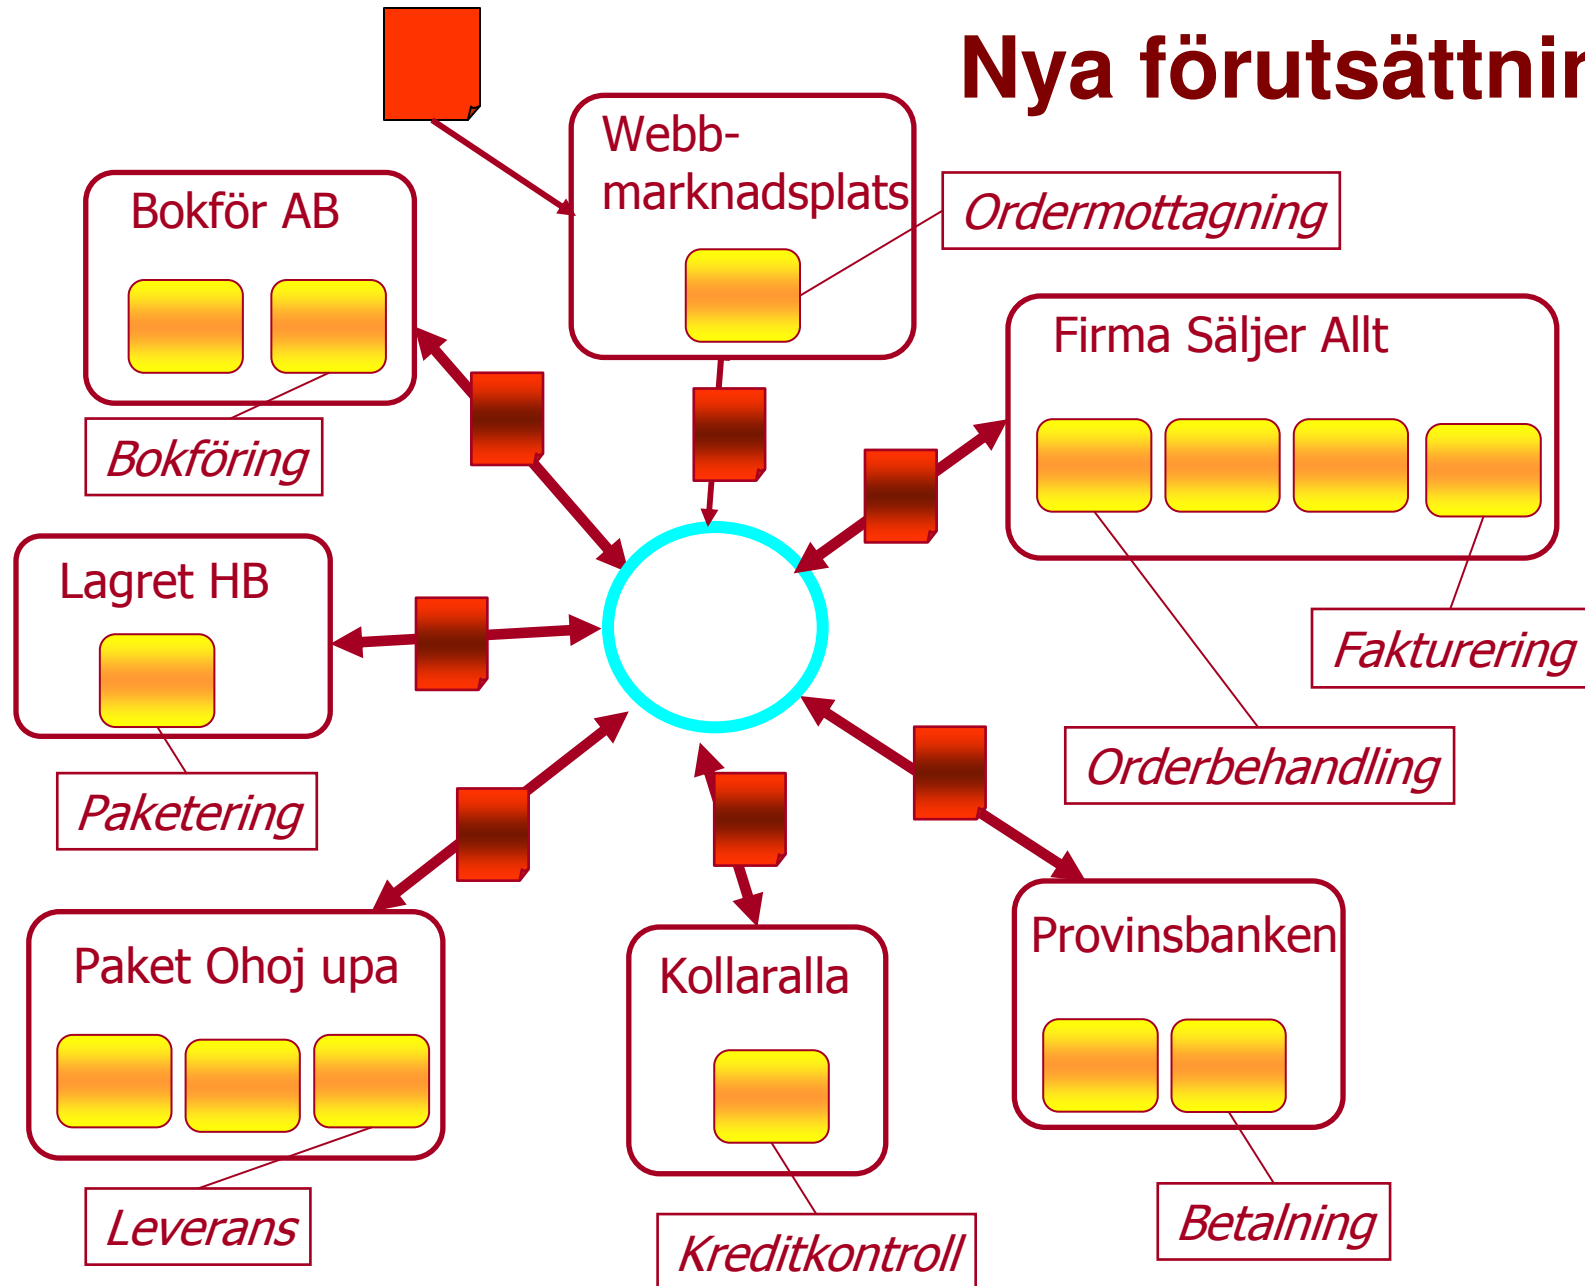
Nya förutsättnir

Webb-marknadsplats

Ordermottagning

Bokför AB

Bokföring

Firma Säljer Allt

Fakturering

Orderbehandling

Lagret HB

Paketering

Paket Ohoj upa

Leverans

Kollaralla

Kreditkontroll

Provinsbanken

Betalning